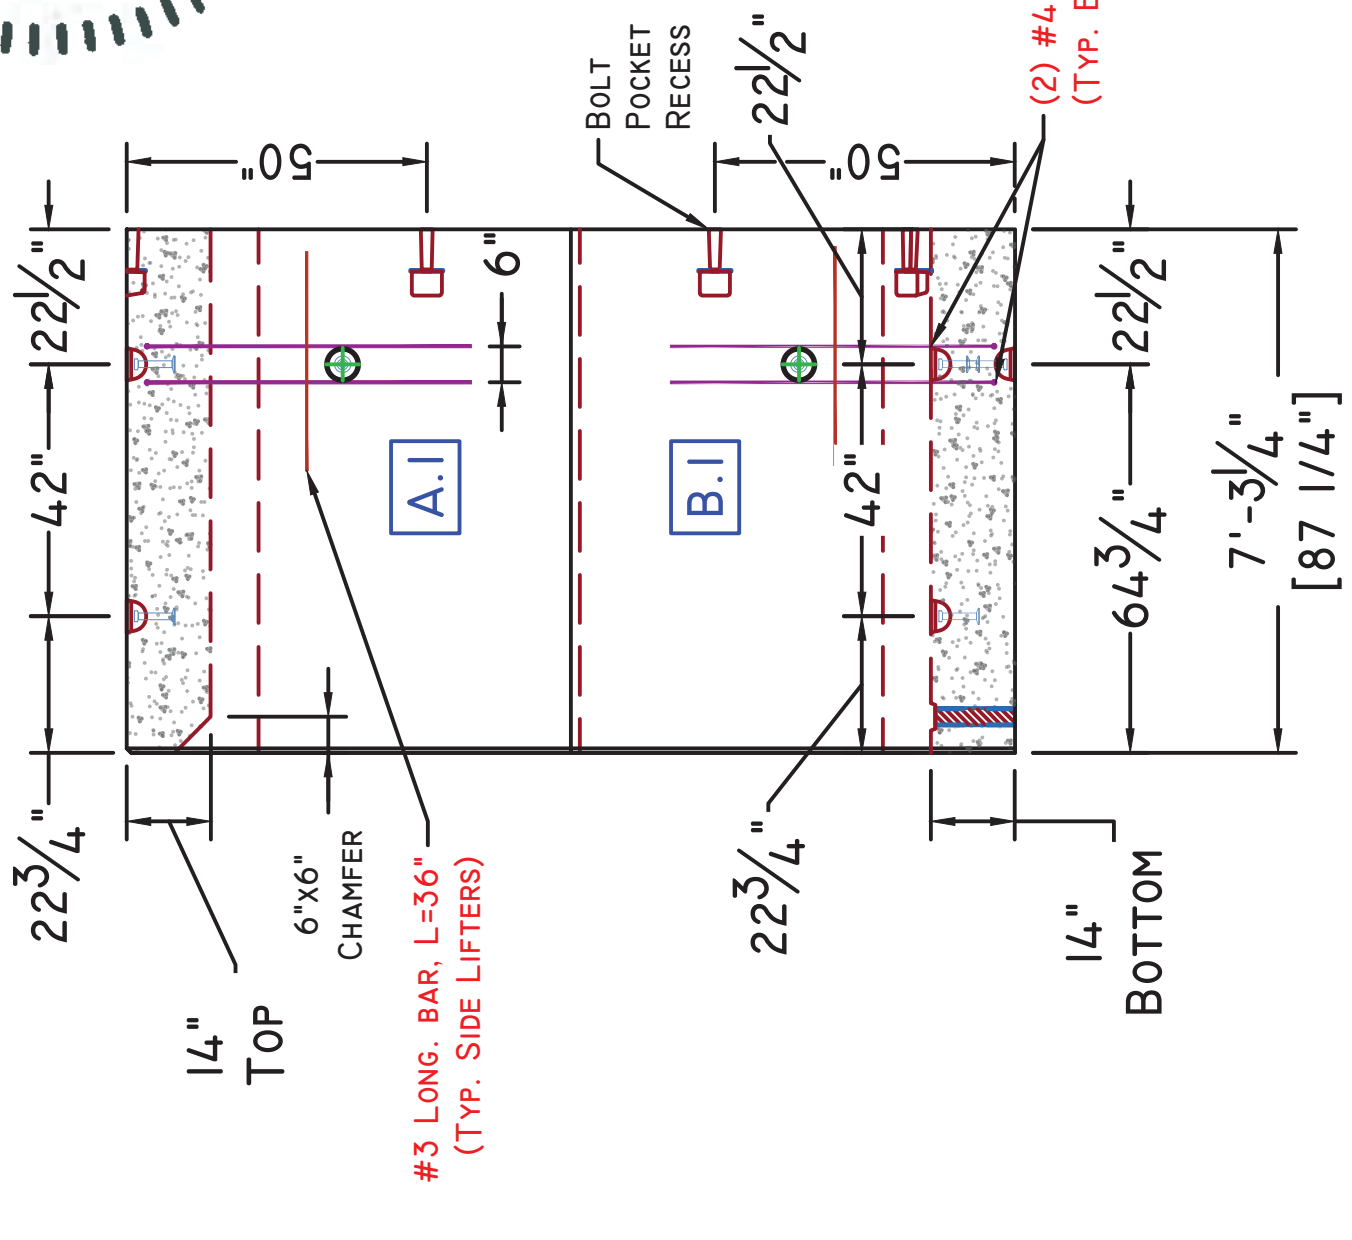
50"

50"

BOLT POCKET RECESS

$22\frac{1}{2}$"

(2) #4 (TYP. E

$22\frac{1}{2}$"

6"

42"

A.1

B.1

42"

$22\frac{1}{2}$"

$64\frac{3}{4}$"

7'-$3\frac{1}{4}$" [87 1/4"]

$22\frac{3}{4}$"

14" TOP

6"x6" CHAMFER

#3 LONG. BAR, L=36" (TYP. SIDE LIFTERS)

$22\frac{3}{4}$"

14" BOTTOM